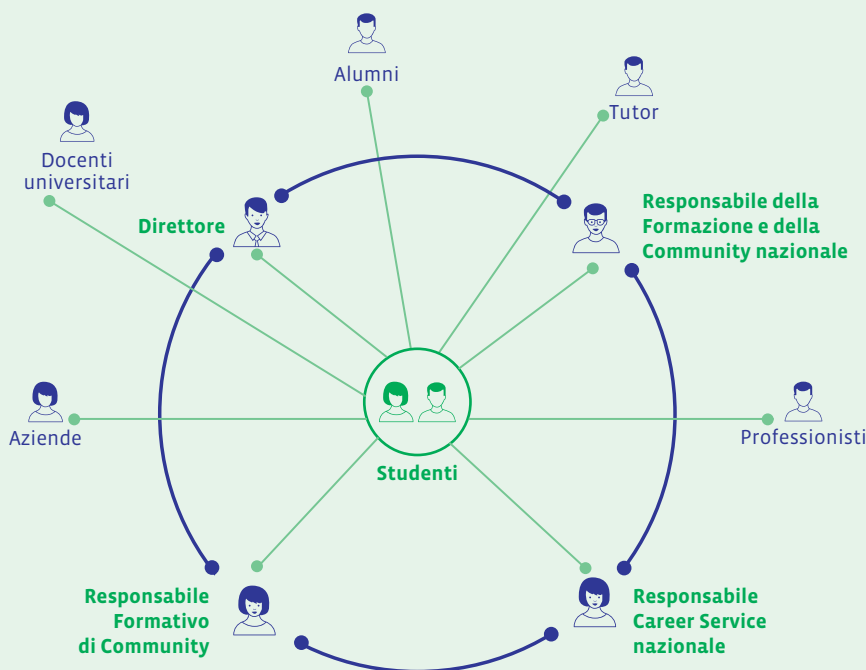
Alumni

Tutor

Docenti universitari

Direttore

Responsabile della Formazione e della Community nazionale

Aziende

Studenti

Professionisti

Responsabile Formativo di Community

Responsabile Career Service nazionale